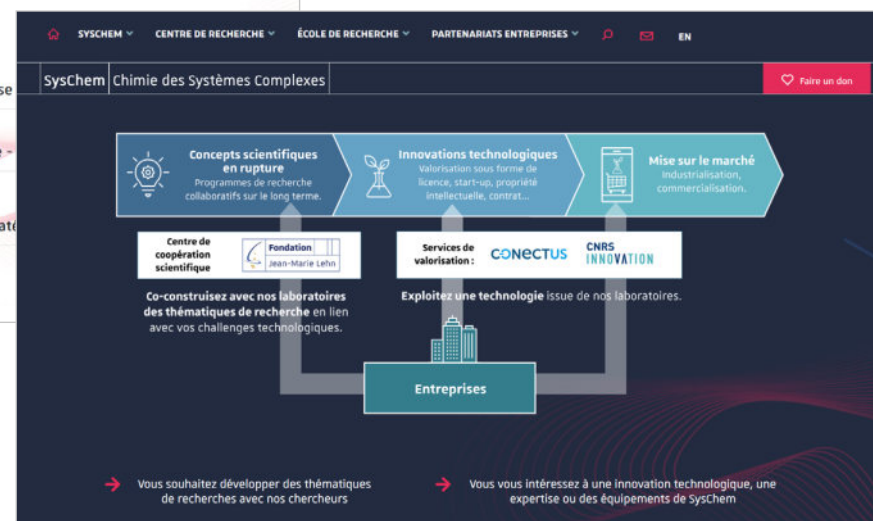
SYSCHEM CENTRE DE RECHERCHE ÉCOLE DE RECHERCHE PARTENARIATS ENTREPRISES EN

SysChem Chimie des Systèmes Complexes

Faire un don

se

ate

Concepts scientifiques en rupture
Programmes de recherche collaboratifs sur le long terme.

Innovations technologiques
Valorisation sous forme de licence, start-up, propriété intellectuelle, contrat...

Mise sur le marché
Industrialisation, commercialisation.

Centre de coopération scientifique

Fondation Jean-Marie Lehn

Services de valorisation :

CONECTUS

CNRS INNOVATION

Co-construisez avec nos laboratoires des thématiques de recherche en lien avec vos challenges technologiques.

Exploitez une technologie issue de nos laboratoires.

Entreprises

Vous souhaitez développer des thématiques de recherches avec nos chercheurs

Vous vous intéressez à une innovation technologique, une expertise ou des équipements de SysChem